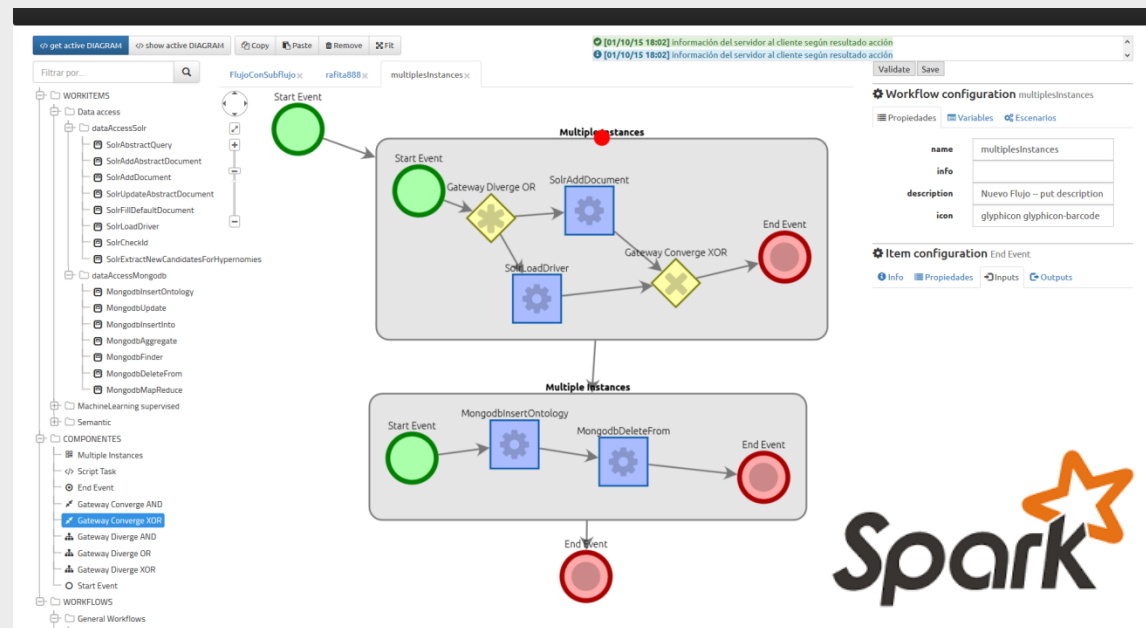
get active DIAGRAM | show active DIAGRAM | Copy | Paste | Remove | Fit

[01/10/15 18:02] información del servidor al cliente según resultado acción
[01/10/15 18:02] información del servidor al cliente según resultado acción

Filtrar por...

WORKITEMS
Data access
dataAccessSolr
SolrAbstractQuery
SolrAddAbstractDocument
SolrAddDocument
SolrUpdateAbstractDocument
SolrFillDefaultDocument
SolrLoadDriver
SolrCheckId
SolrExtractNewCandidatesForHypernomies
dataAccessMongodb
MongodbInsertOntology
MongodbUpdate
MongodbInsertInto
MongodbAggregate
MongodbFinder
MongodbDeleteFrom
MongodbMapReduce
MachineLearning supervised
Semantic
COMPONENTES
Multiple Instances
Script Task
End Event
Gateway Converge AND
Gateway Converge XOR
Gateway Diverge AND
Gateway Diverge OR
Gateway Diverge XOR
Start Event
WORKFLOWS
General Workflows

FlujoConSubflujo × | rafita888 × | multiplesInstances ×

Start Event
Multiple Instances
Start Event
Gateway Diverge OR
SolrAddDocument
End Event
Gateway Converge XOR
SolrLoadDriver
Multiple Instances
Start Event
MongodbInsertOntology
MongodbDeleteFrom
End Event
End Event

Validate | Save

Workflow configuration multiplesInstances
Propiedades | Variables | Escenarios

| name | multiplesInstances |
|---|---|
| info | |
| description | Nuevo Flujo – put description |
| icon | glyphicon glyphicon-barcode |

Item configuration End Event
Info | Propiedades | Inputs | Outputs

Spark